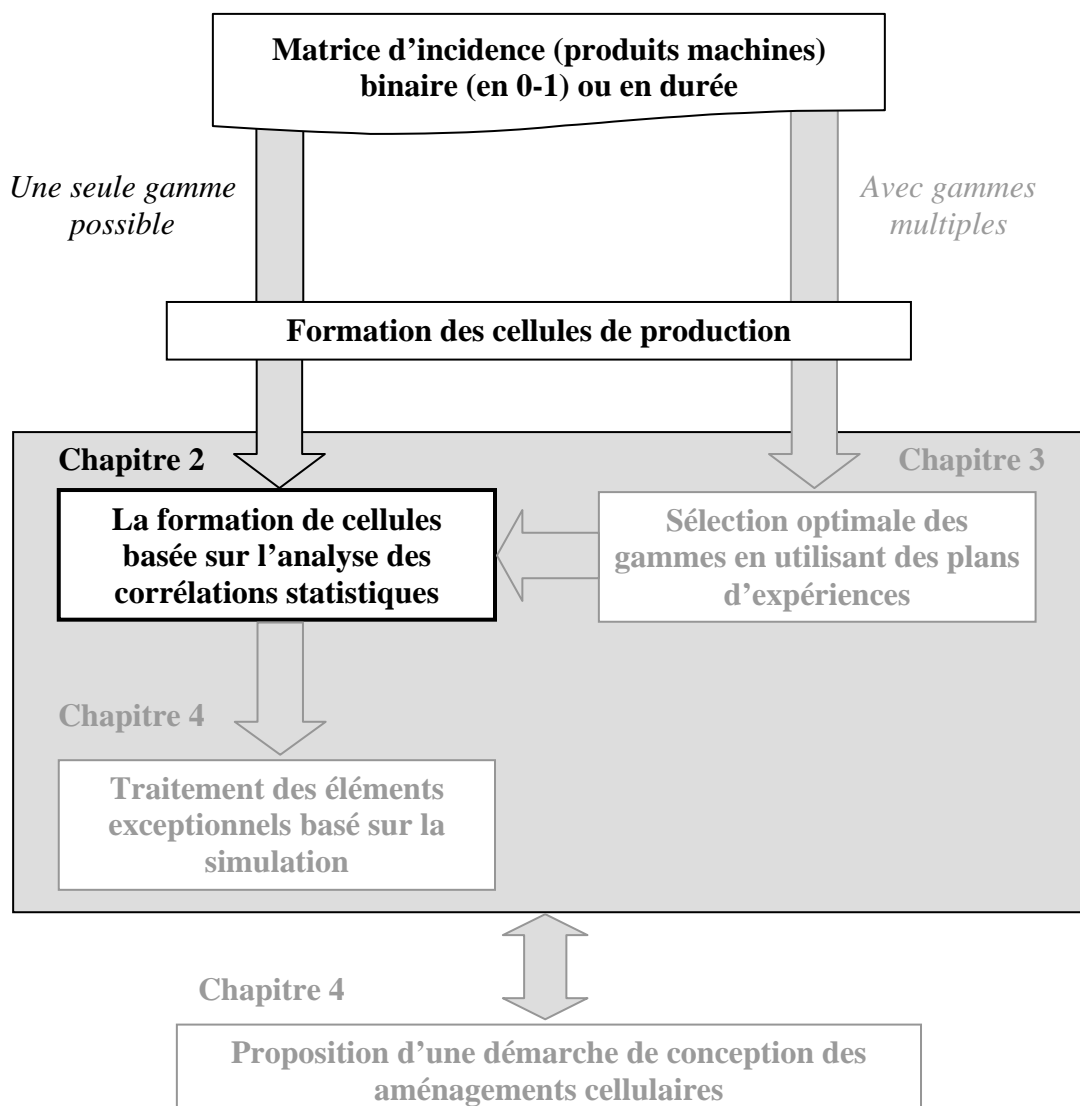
Matrice d'incidence (produits machines) binaire (en 0-1) ou en durée

Une seule gamme possible

Avec gammes multiples

Formation des cellules de production

Chapitre 2

Chapitre 3

La formation de cellules basée sur l'analyse des corrélations statistiques

Sélection optimale des gammes en utilisant des plans d'expériences

Chapitre 4

Traitement des éléments exceptionnels basé sur la simulation

Chapitre 4

Proposition d'une démarche de conception des aménagements cellulaires